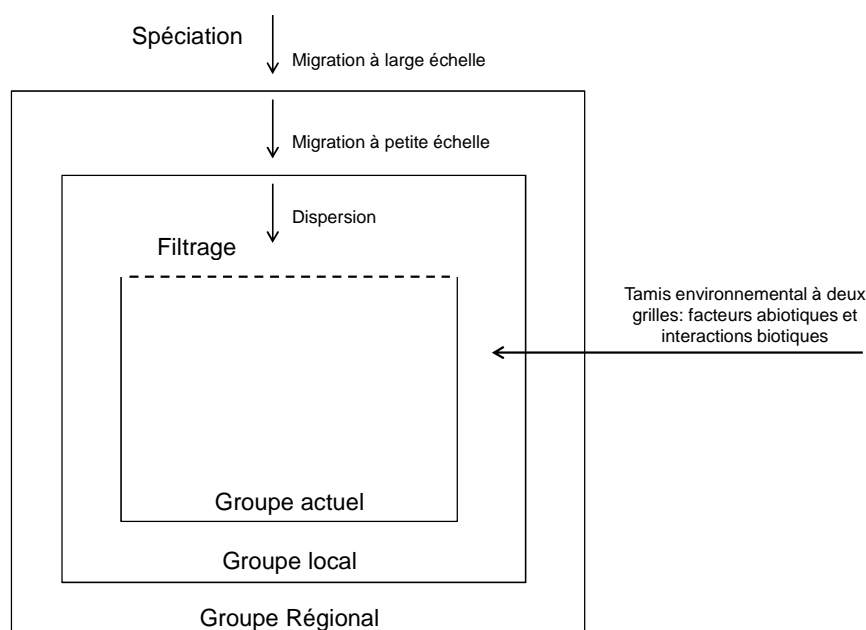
Spéciation

Migration à large échelle

Migration à petite échelle

Dispersion

Filtrage

Tamis environnemental à deux grilles: facteurs abiotiques et interactions biotiques

Groupe actuel

Groupe local

Groupe Régional